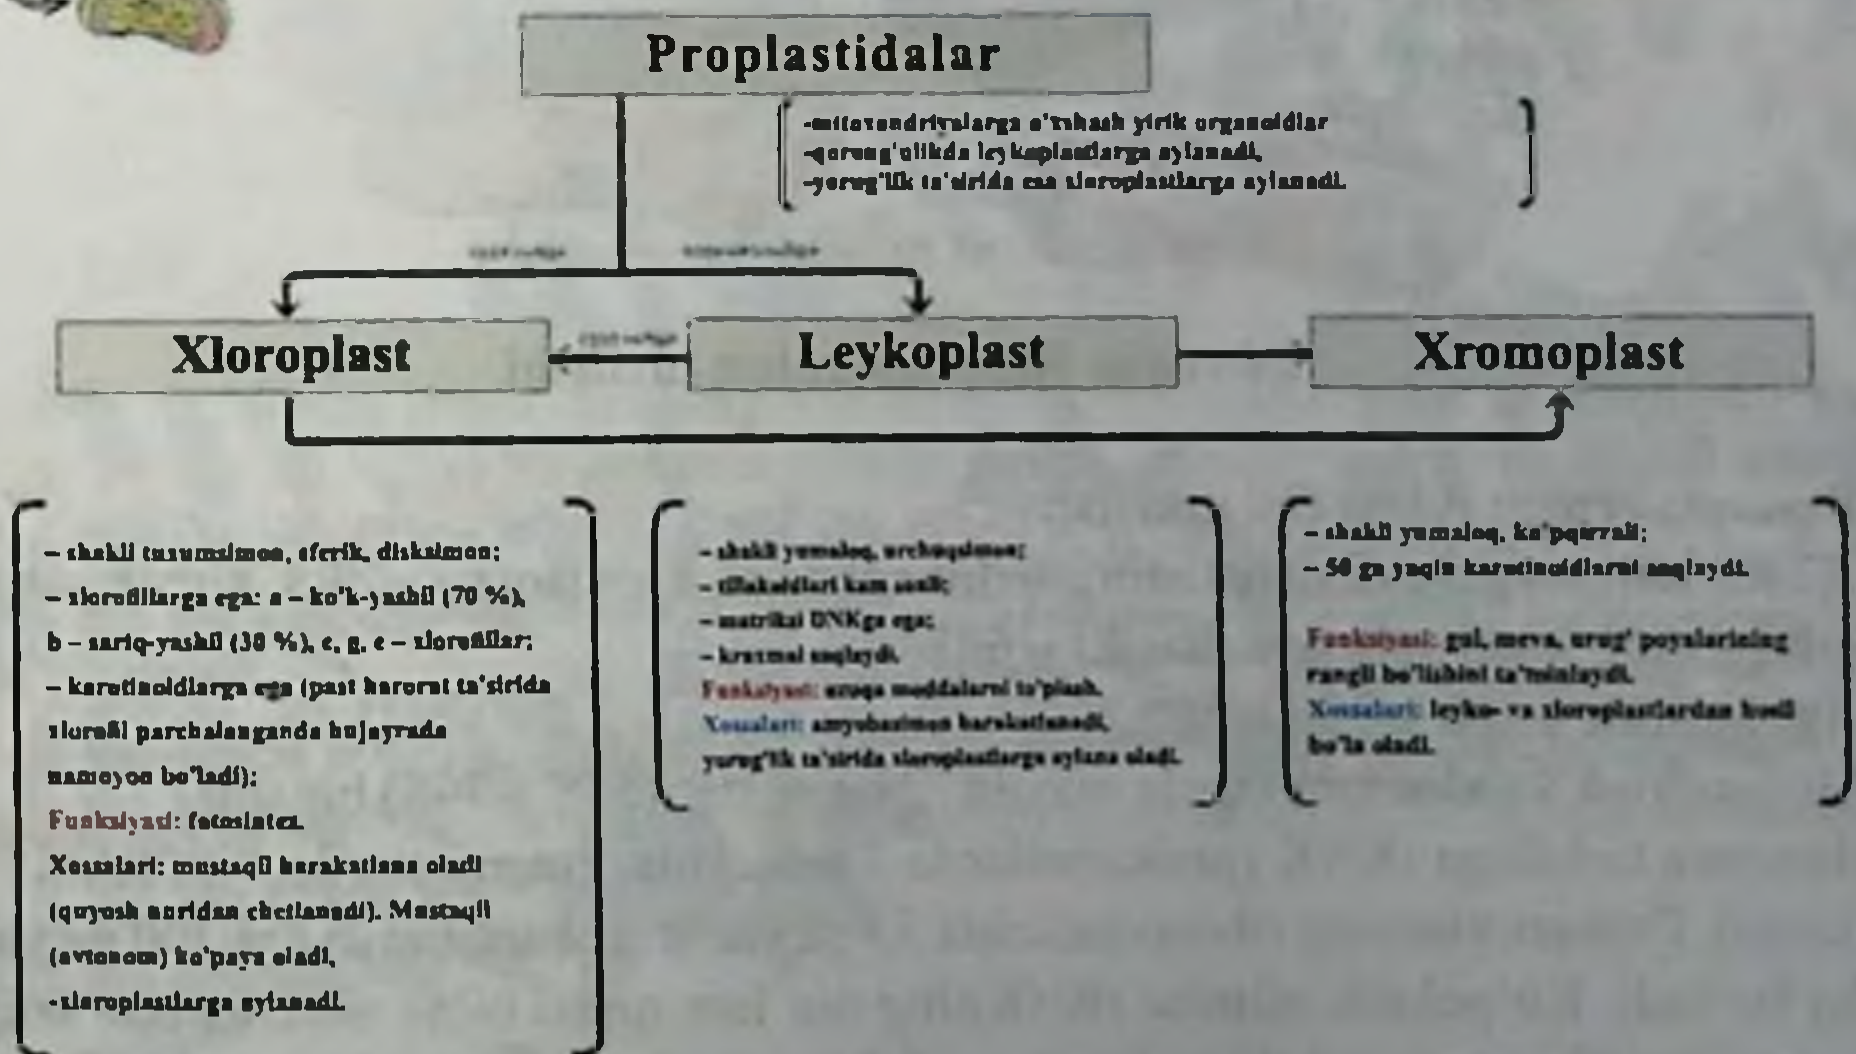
Proplastidalar

-mitoxondriyalarga o'xshash yirik organoidlar
-qorong'ulikda leykoplastlarga aylanadi,
-yorug'lik ta'sirida esa xloroplastlarga aylanadi.

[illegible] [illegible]

Xloroplast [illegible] Leykoplast Xromoplast

– shakli tuxumsimon, sferik, disksimon;
– xlorofillarga ega: a – ko'k-yashil (70 %), b – sariq-yashil (30 %), c, g, e – xlorofillar;
– karotinoidlarga ega (past harorat ta'sirida xlorofil parchalanganda hujayrada namoyon bo'ladi);
Funksiyasi: fotosintez.
Xossalari: mustaqil harakatlana oladi (quyosh nuridan chetlanadi). Mustaqil (avtonom) ko'paya oladi,
-xloroplastlarga aylanadi.

– shakli yumaloq, urchuqsimon;
– tillakoidlari kam sonli;
– matriksi DNKga ega;
– kraxmal saqlaydi.
Funksiyasi: zaxira moddalarni to'plash.
Xossalari: amyobasimon harakatlanadi, yorug'lik ta'sirida xloroplastlarga aylana oladi.

– shakli yumaloq, ko'pqirrali;
– 50 ga yaqin karotinoidlarni saqlaydi.

Funksiyasi: gul, meva, urug' poyalarining rangli bo'lishini ta'minlaydi.
Xossalari: leyko- va xloroplastlardan hosil bo'la oladi.